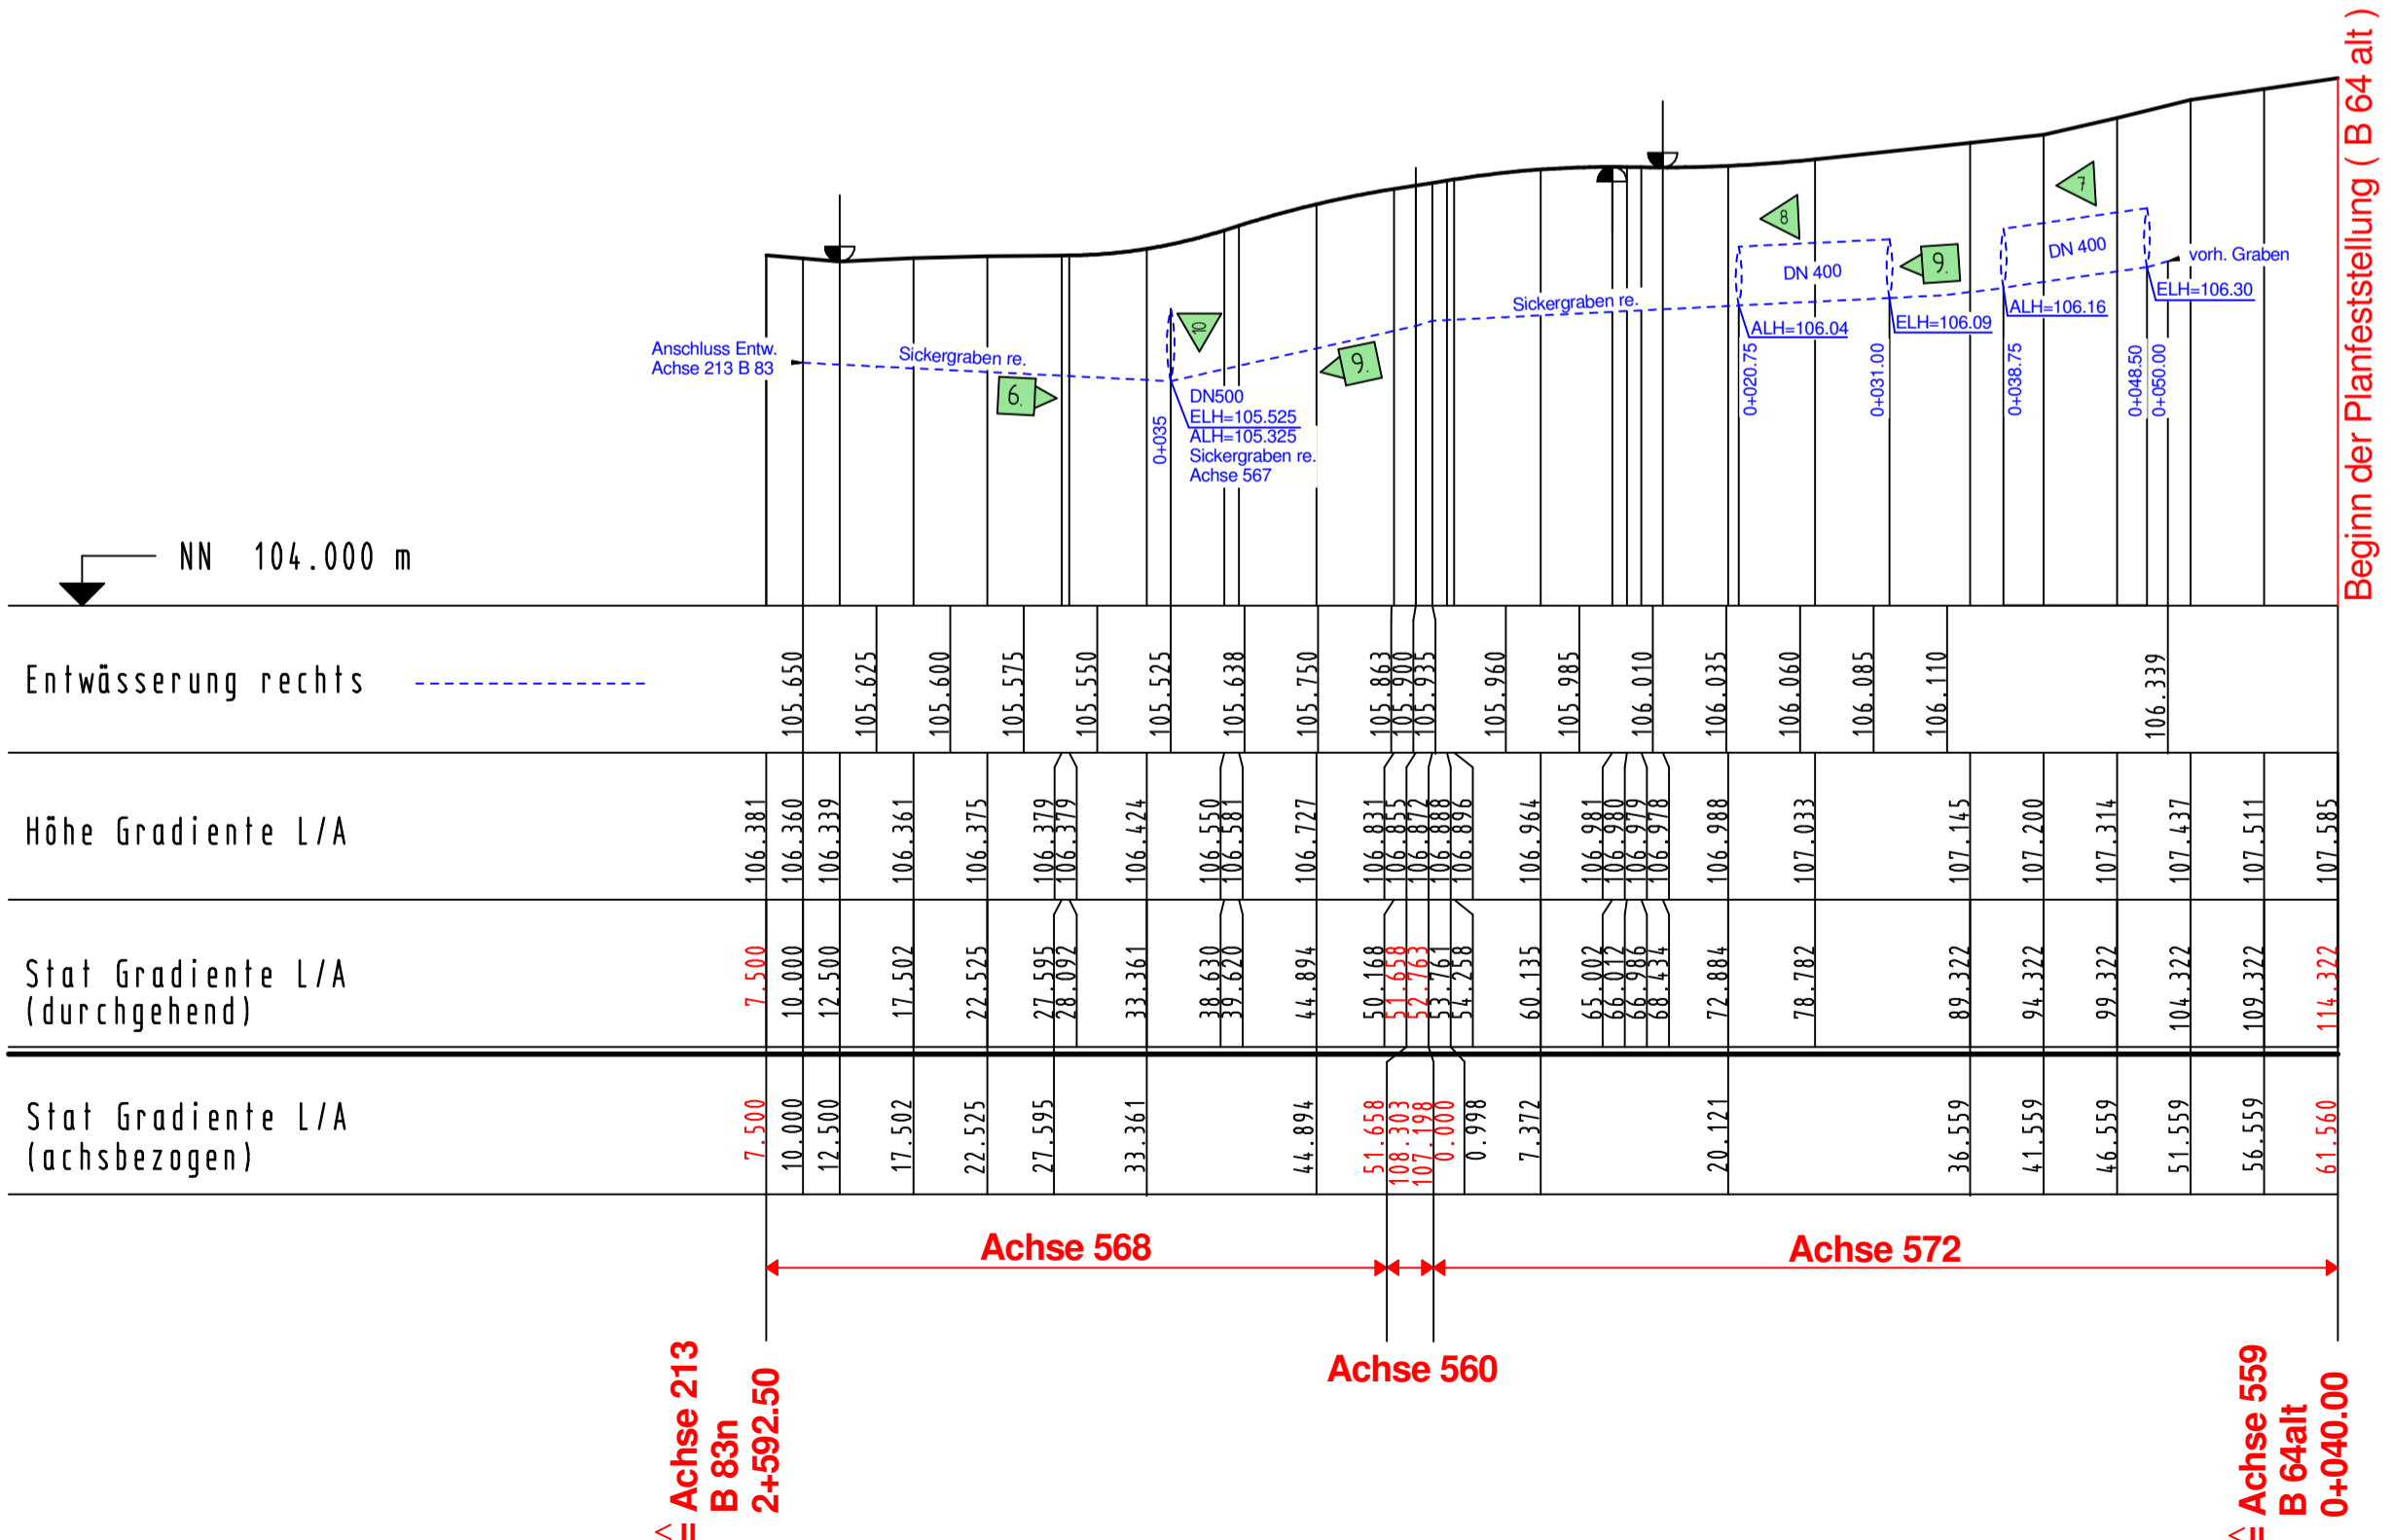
Beginn der Planfeststellung ( B 64 alt )

Anschluss Entw. Achse 213 B 83

Sickergraben re.

6.

10

0+035

DN500
ELH=105.525
ALH=105.325
Sickergraben re.
Achse 567

9.

Sickergraben re.

8

DN 400

ALH=106.04

0+020.75

9.

ELH=106.09

0+031.00

7

DN 400

ALH=106.16

0+038.75

vorh. Graben

ELH=106.30

0+048.50

0+050.00

NN 104.000 m

Entwässerung rechts

105.650 105.625 105.600 105.575 105.550 105.525 105.638 105.750 105.863 105.900 105.935 105.960 105.985 106.010 106.035 106.060 106.085 106.110 106.339

Höhe Gradiente L/A

106.381 106.360 106.339 106.361 106.375 106.379 106.379 106.424 106.550 106.581 106.727 106.831 106.855 106.872 106.888 106.896 106.964 106.981 106.980 106.979 106.978 106.988 107.033 107.145 107.200 107.314 107.437 107.511 107.585

Stat Gradiente L/A (durchgehend)

7.500 10.000 12.500 17.502 22.525 27.595 28.092 33.361 38.630 39.620 44.894 50.168 51.658 52.763 53.761 54.258 60.135 65.002 66.012 66.986 68.434 72.884 78.782 89.322 94.322 99.322 104.322 109.322 114.322

Stat Gradiente L/A (achsbezogen)

7.500 10.000 12.500 17.502 22.525 27.595 33.361 44.894 51.658 108.303 107.198 0.000 0.998 7.372 20.121 36.559 41.559 46.559 51.559 56.559 61.560

Achse 568

Achse 572

Achse 560

<= Achse 213
B 83n
2+592.50

<= Achse 559
B 64alt
0+040.00